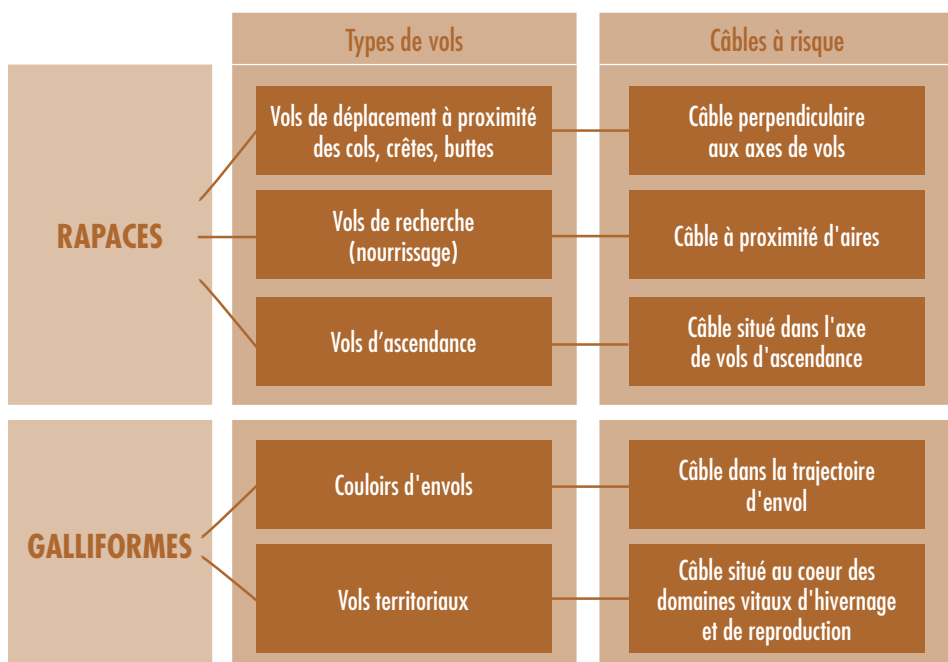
Types de vols

Câbles à risque

RAPACES

Vols de déplacement à proximité des cols, crêtes, buttes

Câble perpendiculaire aux axes de vols

Vols de recherche (nourrissage)

Câble à proximité d'aires

Vols d’ascendance

Câble situé dans l'axe de vols d'ascendance

GALLIFORMES

Couloirs d'envols

Câble dans la trajectoire d'envol

Vols territoriaux

Câble situé au coeur des domaines vitaux d'hivernage et de reproduction